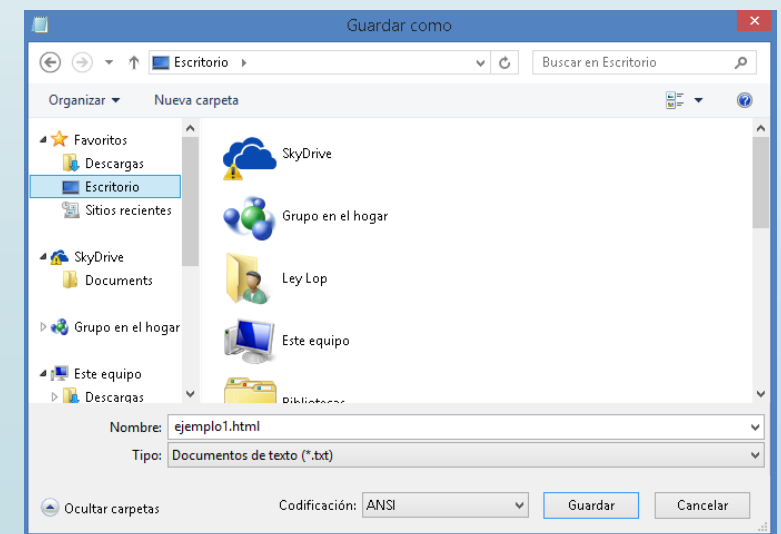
Guardar como

Escritorio

Buscar en Escritorio

Organizar ▾ Nueva carpeta

Favoritos
Descargas
Escritorio
Sitios recientes

SkyDrive
Documents

Grupo en el hogar

Este equipo
Descargas

SkyDrive

Grupo en el hogar

Ley Lop

Este equipo

Bibliotecas

Nombre: ejemplo1.html

Tipo: Documentos de texto (*.txt)

Ocultar carpetas

Codificación: ANSI

Guardar

Cancelar